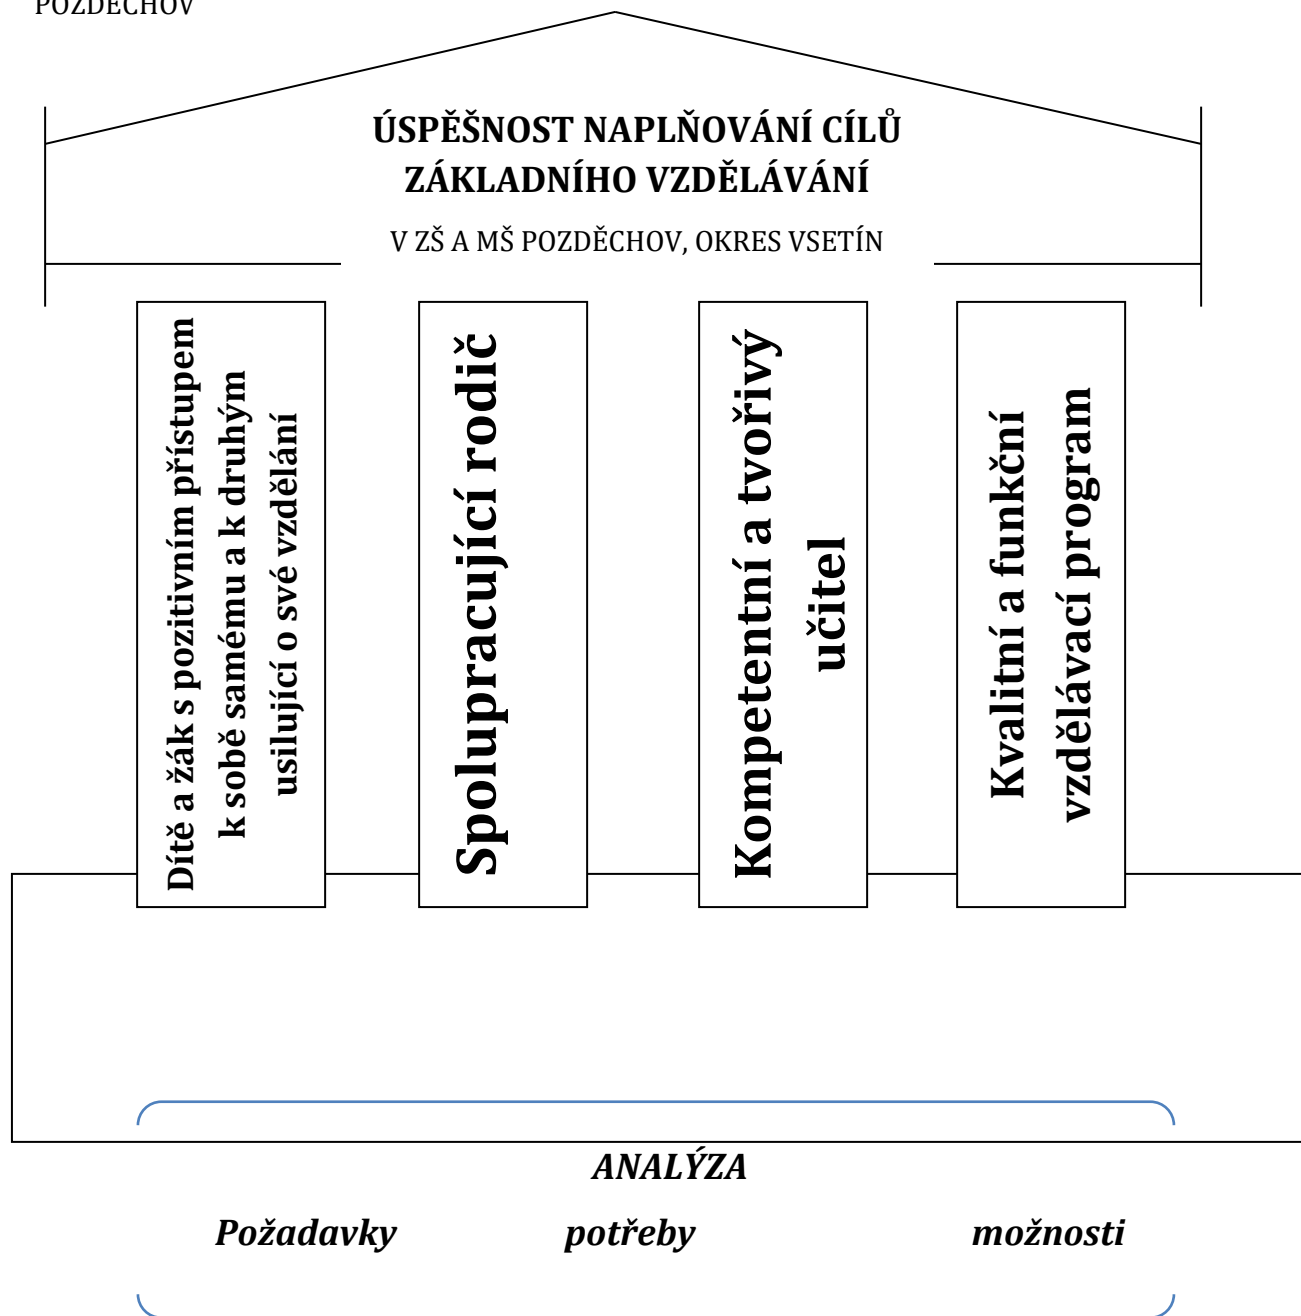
POZDĚCHOV

ÚSPĚŠNOST NAPLŇOVÁNÍ CÍLŮ ZÁKLADNÍHO VZDĚLÁVÁNÍ

V ZŠ A MŠ POZDĚCHOV, OKRES VSETÍN

Dítě a žák s pozitivním přístupem k sobě samému a k druhým usilující o své vzdělání

Spolupracující rodič

Kompetentní a tvořivý učitel

Kvalitní a funkční vzdělávací program

ANALÝZA

Požadavky potřeby možnosti